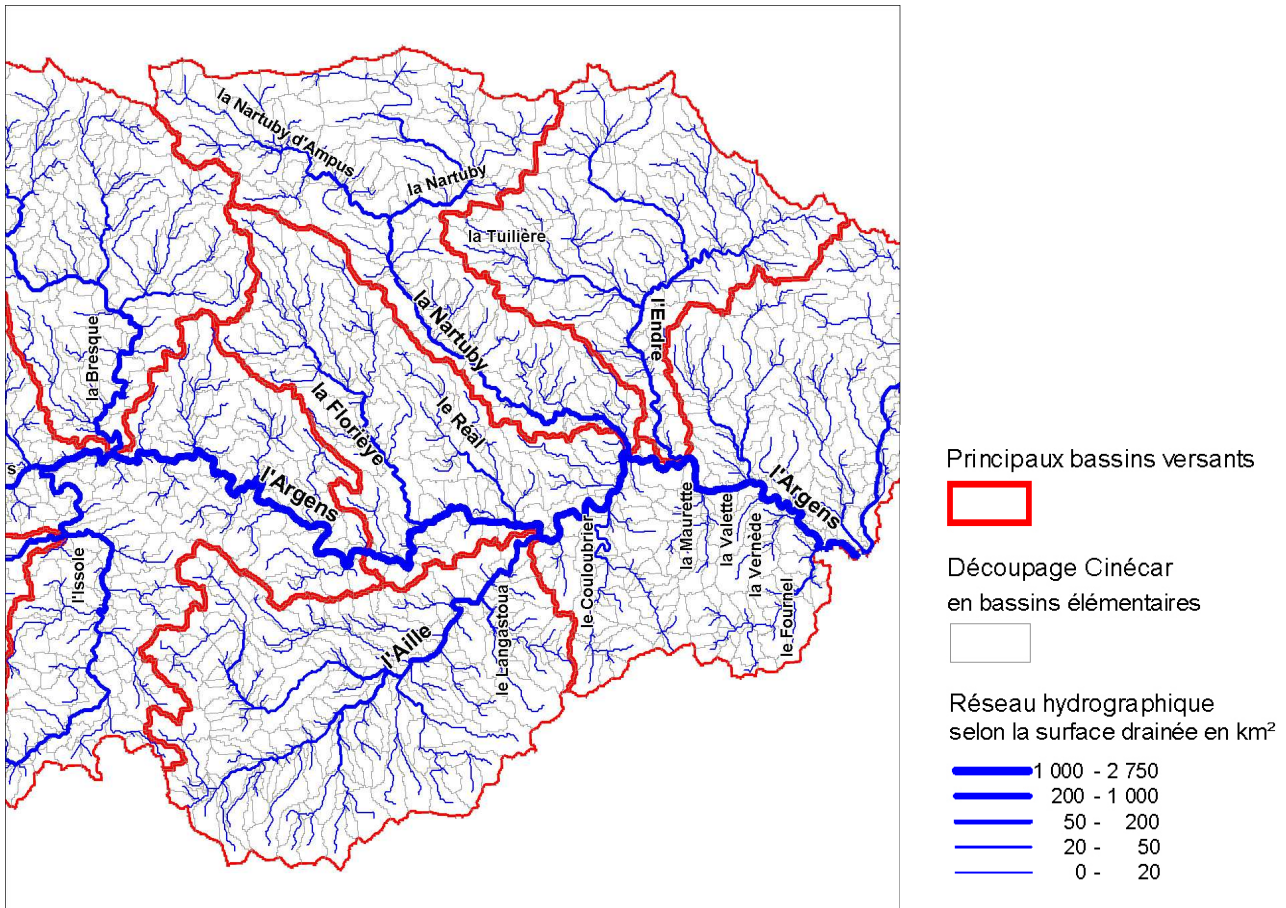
la Nartuby d'Ampus
la Nartuby
la Tuilière
l'Endre
la Nartuby
la Bresque
la Florieye
le Réal
s
l'Argens
l'Argens
la Maurette
la Valette
la Vernède
le Couloubrier
l'Issole
le Langastoua
le Fournel
l'Aille

Principaux bassins versants

Découpage Cinécar en bassins élémentaires

Réseau hydrographique selon la surface drainée en km²
1 000 - 2 750
200 - 1 000
50 - 200
20 - 50
0 - 20